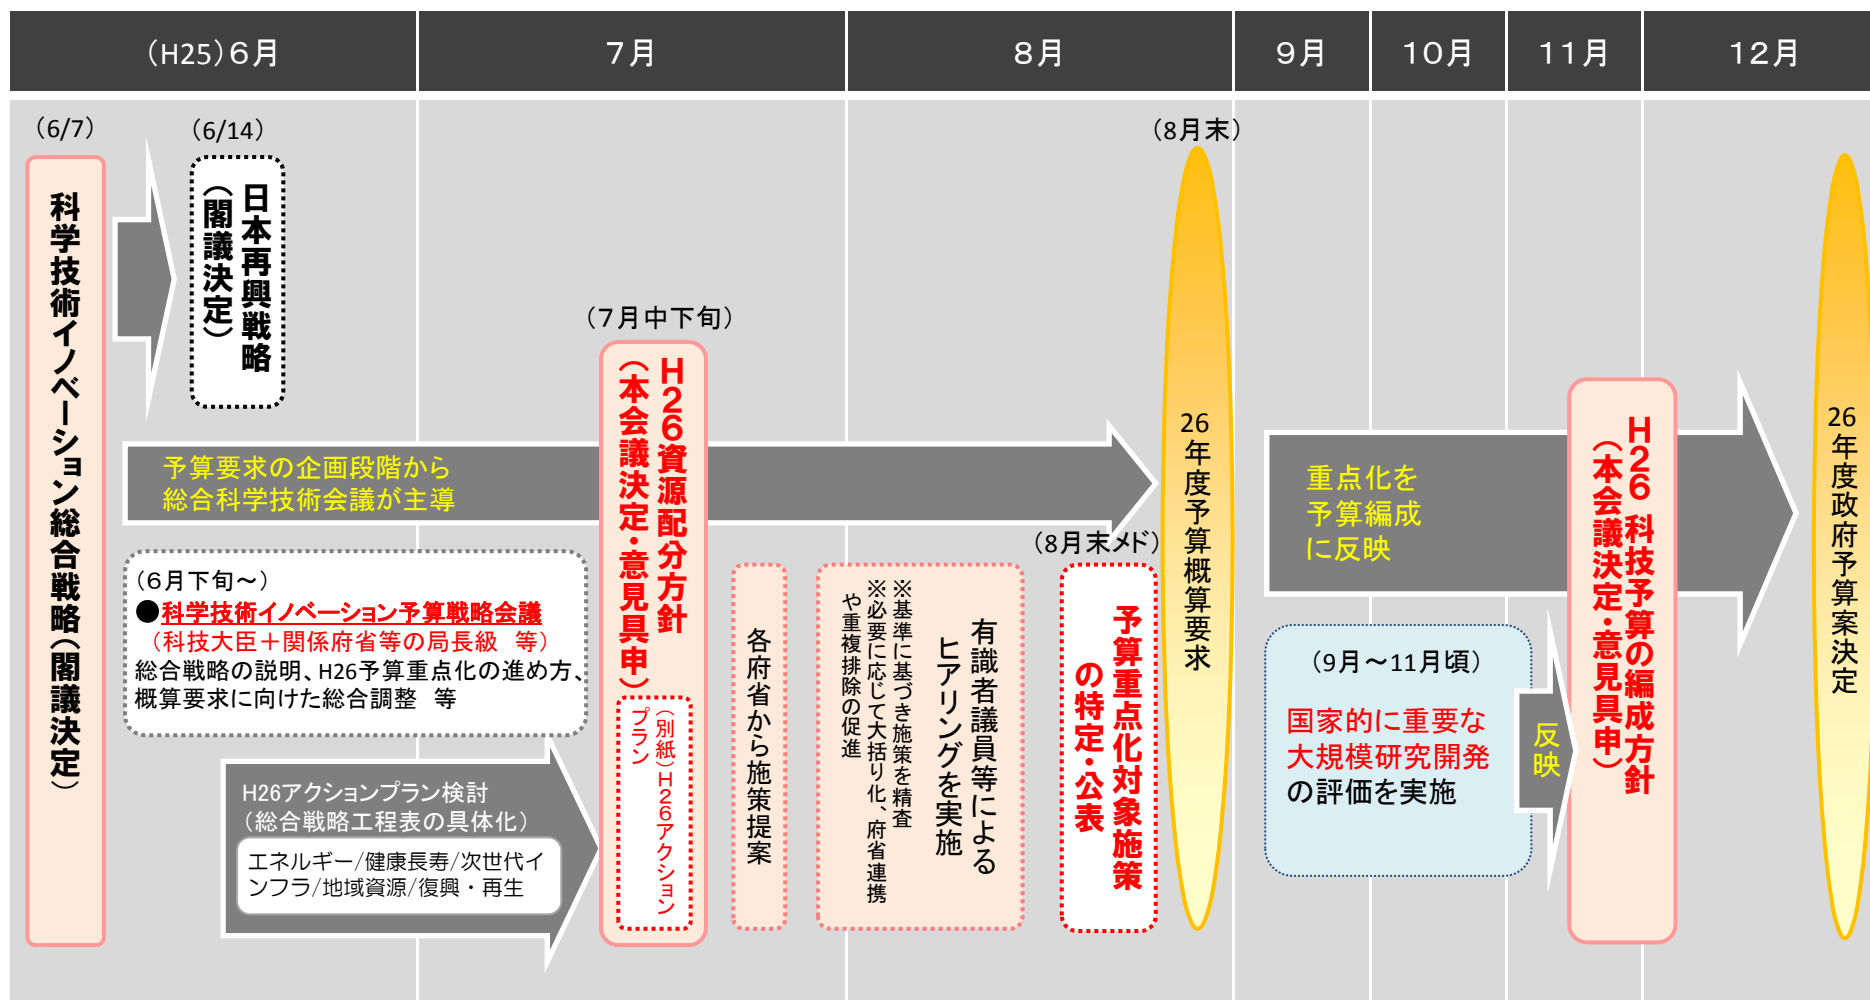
| (H25)6月 | 7月 | 8月 | 9月 | 10月 | 11月 | 12月 |
|---|---|---|---|---|---|---|

(6/7)
科学技術イノベーション総合戦略(閣議決定)

(6/14)
日本再興戦略(閣議決定)

予算要求の企画段階から
総合科学技術会議が主導

(6月下旬～)
●科学技術イノベーション予算戦略会議
(科技大臣＋関係府省等の局長級　等)
総合戦略の説明、H26予算重点化の進め方、概算要求に向けた総合調整　等

H26アクションプラン検討
(総合戦略工程表の具体化)
エネルギー/健康長寿/次世代インフラ/地域資源/復興・再生

(7月中下旬)
H26資源配分方針
(本会議決定・意見具申)
(別紙)H26アクションプラン

各府省から施策提案

有識者議員等によるヒアリングを実施
※基準に基づき施策を精査
※必要に応じて大括り化、府省連携や重複排除の促進

(8月末メド)
予算重点化対象施策の特定・公表

(8月末)
26年度予算概算要求

重点化を
予算編成
に反映

(9月～11月頃)
国家的に重要な
大規模研究開発
の評価を実施

反映

H26科技予算の編成方針
(本会議決定・意見具申)

26年度政府予算案決定